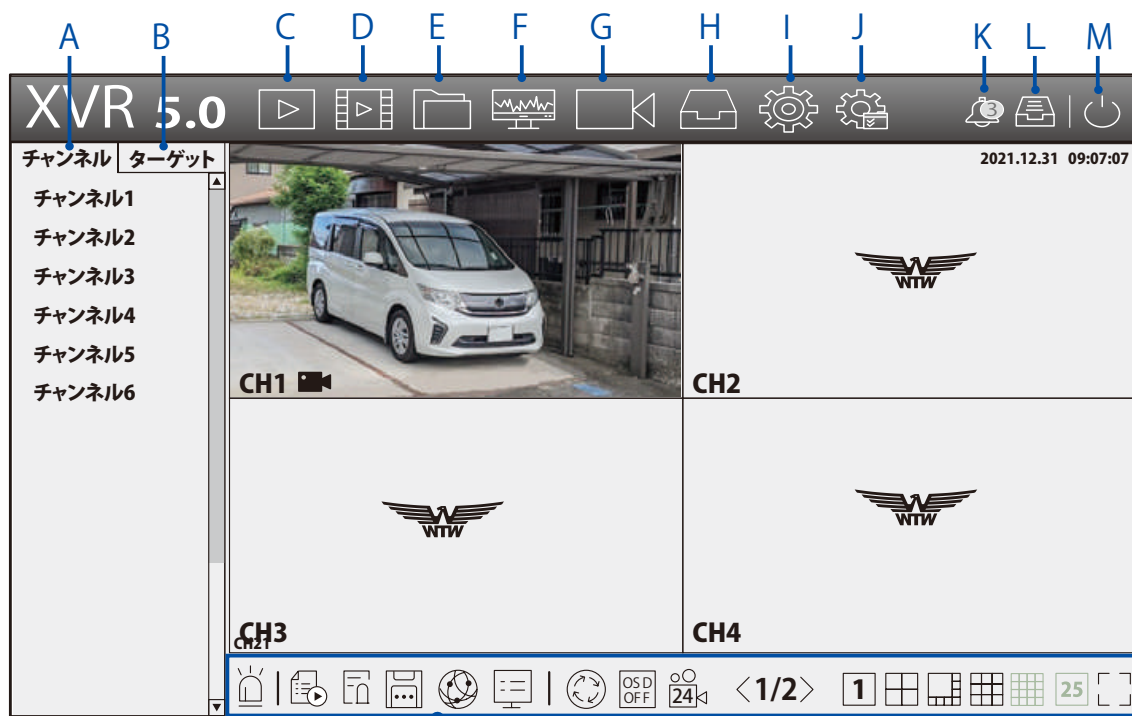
A B C D E F G H I J K L M

XVR 5.0

3

チャンネル ターゲット

チャンネル1
チャンネル2
チャンネル3
チャンネル4
チャンネル5
チャンネル6

2021.12.31 09:07:07

WTW

CH1

CH2

WTW

WTW

CH3
CH21

CH4

OSD OFF

24

〈1/2〉

1

25